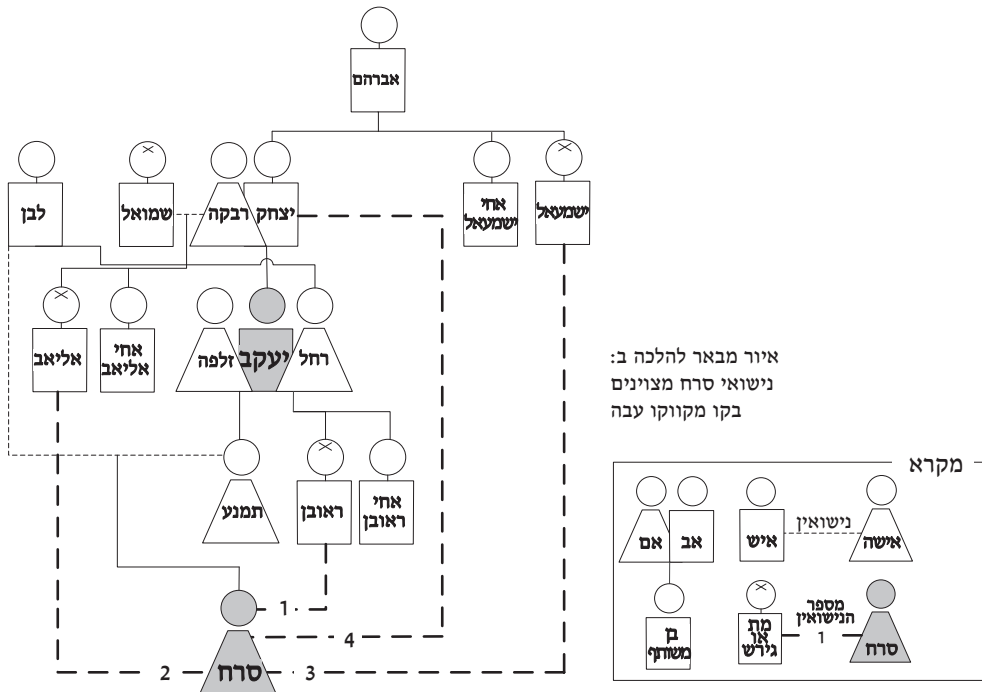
אברהם

לבן
שמואל
רבקה
יצחק
אחי ישמעאל
ישמעאל

אליאב
אחי אליאב
זלפה
יעקב
רחל

איור מבאר להלכה ב: נישואי סרח מצוינים בקו מקווקו עבה

תמנע
ראובן
אחי ראובן

1
4
2
סרח
3

מקרא
אם
אב
איש
נישואין
אישה
בן משותף
מת או גירש
מספר הנישואין
1
סרח